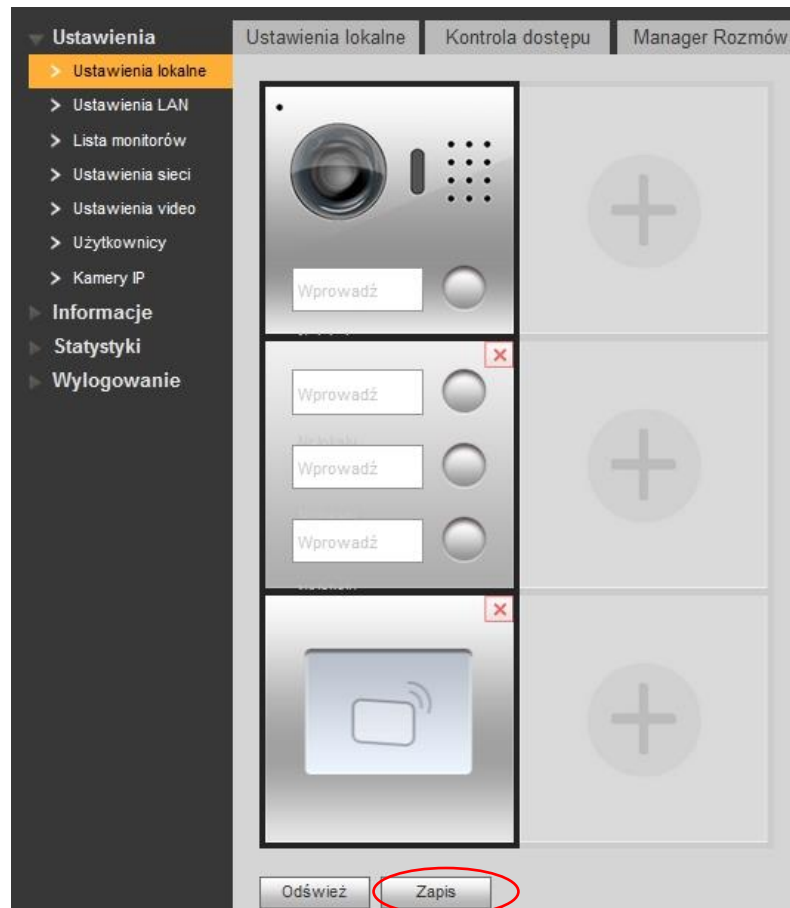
Ustawienia
> Ustawienia lokalne
> Ustawienia LAN
> Lista monitorów
> Ustawienia sieci
> Ustawienia video
> Użytkownicy
> Kamery IP
Informacje
Statystyki
Wylogowanie

Ustawienia lokalne | Kontrola dostępu | Manager Rozmów

Wprowadź

×
Wprowadź
Wprowadź
Wprowadź

×

Odśwież
Zapis